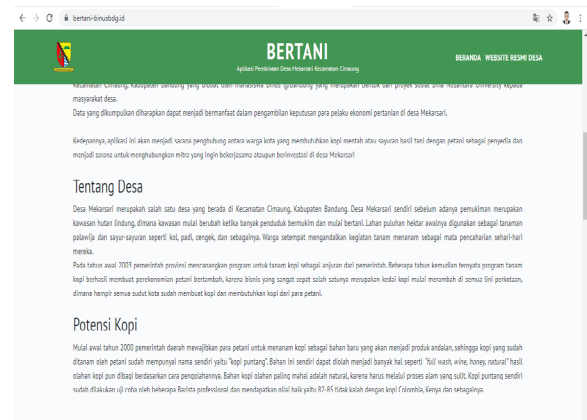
bertani-binusbdg.id

BERTANI
Aplikasi Pembinaan Desa Mekarsari Kecamatan Cimaung

BERANDA WEBSITE RESMI DESA

Kecamatan Cimaung, Kabupaten Bandung yang dibuat oleh mahasiswa Binus @Bandung yang merupakan bentuk dari projek sosial Bina Nusantara University kepada masyarakat desa.
Data yang dikumpulkan diharapkan dapat menjadi bermanfaat dalam pengambilan keputusan para pelaku ekonomi pertanian di desa Mekarsari.

Kedepannya, aplikasi ini akan menjadi sarana penghubung antara warga kota yang membutuhkan kopi mentah atau sayuran hasil tani dengan petani sebagai penyedia dan menjadi sarana untuk menghubungkan mitra yang ingin bekerjasama ataupun berinvestasi di desa Mekarsari

Tentang Desa

Desa Mekarsari merupakah salah satu desa yang berada di Kecamatan Cimaung, Kabupaten Bandung. Desa Mekarsari sendiri sebelum adanya pemukiman merupakan kawasan hutan lindung, dimana kawasan mulai berubah ketika banyak penduduk bermukim dan mulai bertani. Lahan puluhan hektar awalnya digunakan sebagai tanaman palawija dan sayur-sayuran seperti kol, padi, cengek, dan sebagainya. Warga setempat mengandalkan kegiatan tanam menanam sebagai mata pencaharian sehari-hari mereka.
Pada tahun awal 2001 pemerintah provinsi mencanangkan program untuk tanam kopi sebagai anjuran dari pemerintah. Beberapa tahun kemudian ternyata program tanam kopi berhasil membuat perekonomian petani bertambah, karena bisnis yang sangat cepat salah satunya merupakan kedai kopi mulai merambah di semua lini perkotaan, dimana hampir semua sudut kota sudah membuat kopi dan membutuhkan kopi dari para petani.

Potensi Kopi

Mulai awal tahun 2000 pemerintah daerah mewajibkan para petani untuk menanam kopi sebagai bahan baru yang akan menjadi produk andalan, sehingga kopi yang sudah ditanam oleh petani sudah mempunyai nama sendiri yaitu "kopi puntang". Bahan ini sendiri dapat diolah menjadi banyak hal seperti "full wash, wine, honey, natural" hasil olahan kopi pun dibagi berdasarkan cara pengolahannya. Bahan kopi olahan paling mahal adalah natural, karena harus melalui proses alam yang sulit. Kopi puntang sendiri sudah dilakukan uji coba oleh beberapa Barista profesional dan mendapatkan nilai baik yaitu 87-85 tidak kalah dengan kopi Colombia, Kenya dan sebagainya.